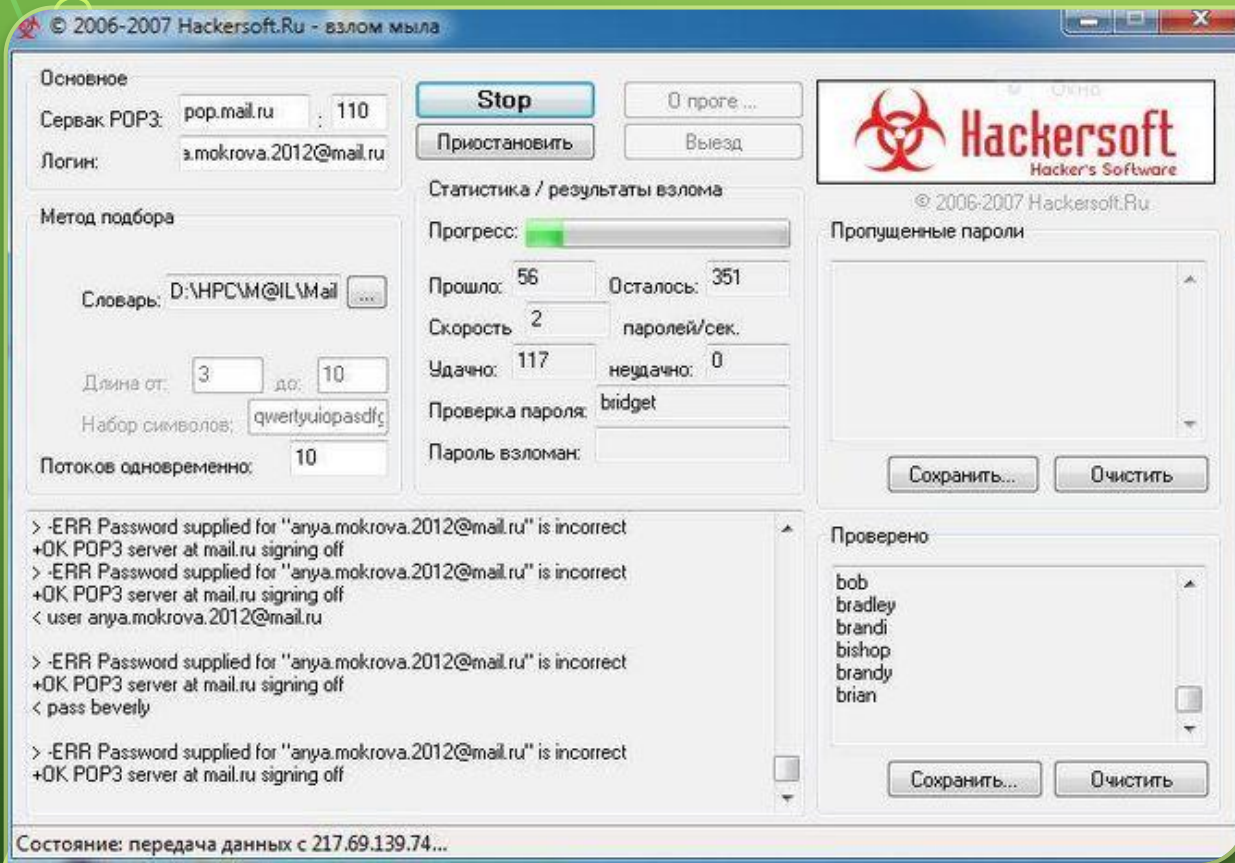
© 2006-2007 Hackersoft.Ru - взлом мыла

Основное
Сервак POP3: pop.mail.ru : 110
Логин: a.mokrova.2012@mail.ru

Stop
Приостановить
О проге ...
Выезд

Hackersoft
Hacker's Software
© 2006-2007 Hackersoft.Ru

Метод подбора
Словарь: D:\HPC\M@IL\Mail ...
Длина от: 3 до: 10
Набор символов: qwertyuiopasdfg
Потоков одновременно: 10

Статистика / результаты взлома
Прогресс:
Прошло: 56 Осталось: 351
Скорость 2 паролей/сек.
Удачно: 117 неудачно: 0
Проверка пароля: bridget
Пароль взломан:

Пропущенные пароли
Сохранить... Очистить

> -ERR Password supplied for "anya.mokrova.2012@mail.ru" is incorrect
+OK POP3 server at mail.ru signing off
> -ERR Password supplied for "anya.mokrova.2012@mail.ru" is incorrect
+OK POP3 server at mail.ru signing off
< user anya.mokrova.2012@mail.ru

> -ERR Password supplied for "anya.mokrova.2012@mail.ru" is incorrect
+OK POP3 server at mail.ru signing off
< pass beverly

> -ERR Password supplied for "anya.mokrova.2012@mail.ru" is incorrect
+OK POP3 server at mail.ru signing off

Проверено
bob
bradley
brandi
bishop
brandy
brian
Сохранить... Очистить

Состояние: передача данных с 217.69.139.74...